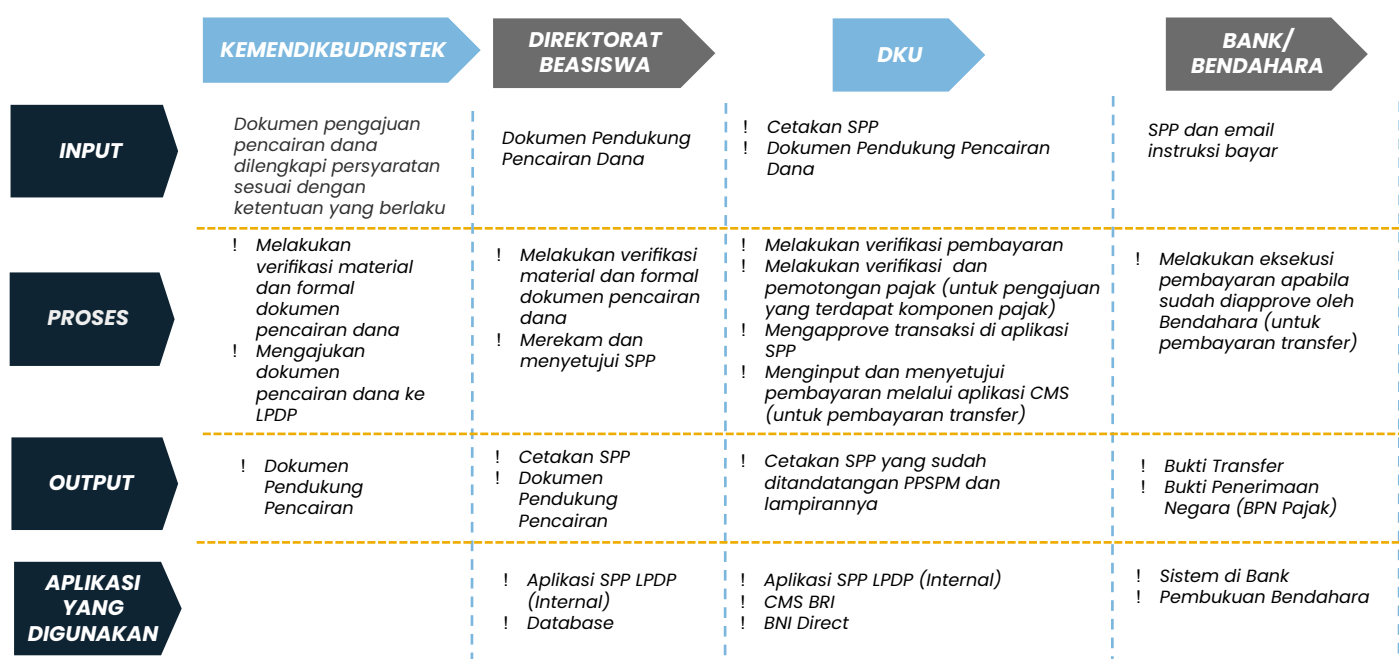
| | KEMENDIKBUDRISTEK | DIREKTORAT BEASISWA | DKU | BANK/ BENDAHARA |
|---|---|---|---|---|
| INPUT | Dokumen pengajuan pencairan dana dilengkapi persyaratan sesuai dengan ketentuan yang berlaku | Dokumen Pendukung Pencairan Dana | ! Cetakan SPP<br>! Dokumen Pendukung Pencairan Dana | SPP dan email instruksi bayar |
| PROSES | ! Melakukan verifikasi material dan formal dokumen pencairan dana<br>! Mengajukan dokumen pencairan dana ke LPDP | ! Melakukan verifikasi material dan formal dokumen pencairan dana<br>! Merekam dan menyetujui SPP | ! Melakukan verifikasi pembayaran<br>! Melakukan verifikasi dan pemotongan pajak (untuk pengajuan yang terdapat komponen pajak)<br>! Mengapprove transaksi di aplikasi SPP<br>! Menginput dan menyetujui pembayaran melalui aplikasi CMS (untuk pembayaran transfer) | ! Melakukan eksekusi pembayaran apabila sudah diapprove oleh Bendahara (untuk pembayaran transfer) |
| OUTPUT | ! Dokumen Pendukung Pencairan | ! Cetakan SPP<br>! Dokumen Pendukung Pencairan | ! Cetakan SPP yang sudah ditandatangan PPSPM dan lampirannya | ! Bukti Transfer<br>! Bukti Penerimaan Negara (BPN Pajak) |
| APLIKASI YANG DIGUNAKAN | | ! Aplikasi SPP LPDP (Internal)<br>! Database | ! Aplikasi SPP LPDP (Internal)<br>! CMS BRI<br>! BNI Direct | ! Sistem di Bank<br>! Pembukuan Bendahara |